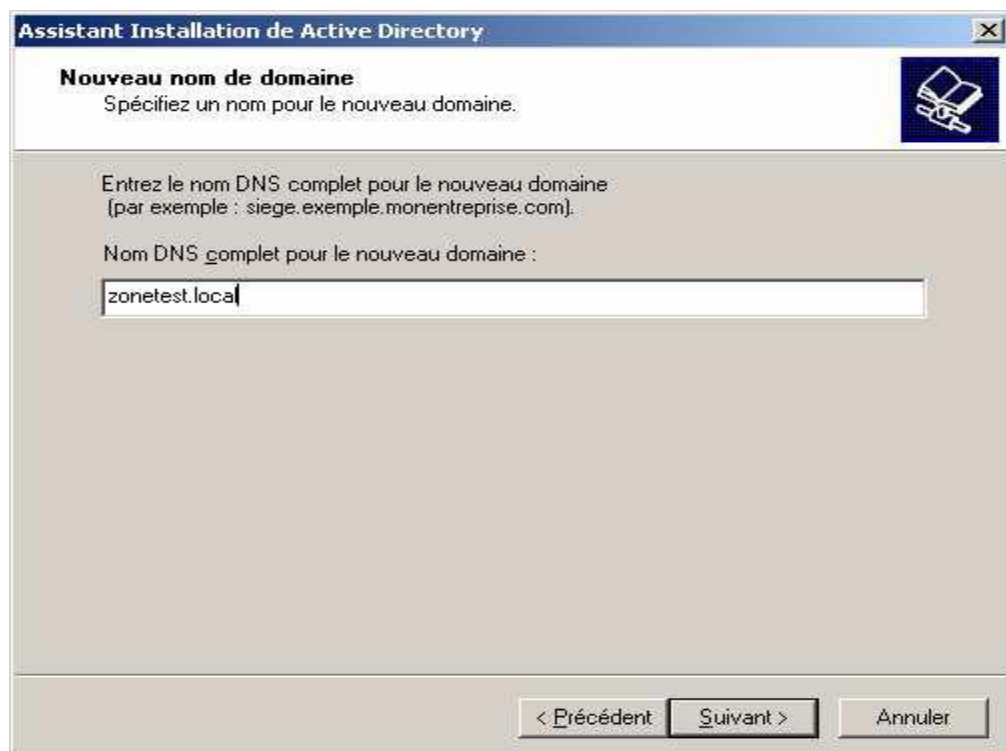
Assistant Installation de Active Directory

X

Nouveau nom de domaine
Spécifiez un nom pour le nouveau domaine.

Entrez le nom DNS complet pour le nouveau domaine (par exemple : siege.exemple.monentreprise.com).

Nom DNS complet pour le nouveau domaine :

zonetest.local

< Précédent

Suivant >

Annuler